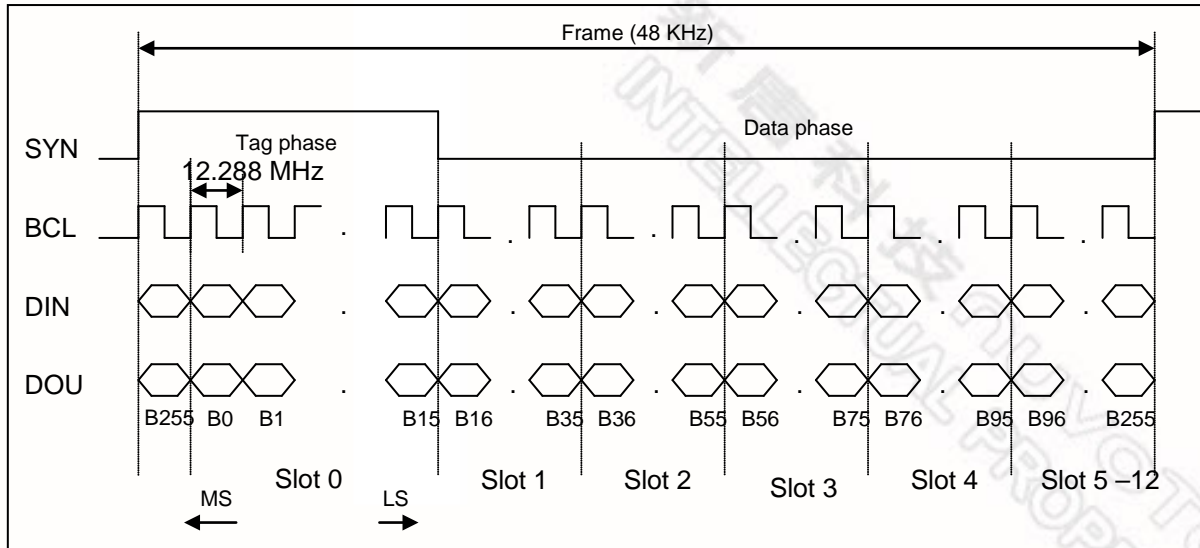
Frame (48 KHz)

SYN

Tag phase

Data phase

12.288 MHz

BCL

DIN

DOU

B255 B0 B1

B15 B16

B35 B36

B55 B56

B75 B76

B95 B96

B255

Slot 0

Slot 1

Slot 2

Slot 3

Slot 4

Slot 5 –12

MS

LS

INTELLECTUAL PROPERTY